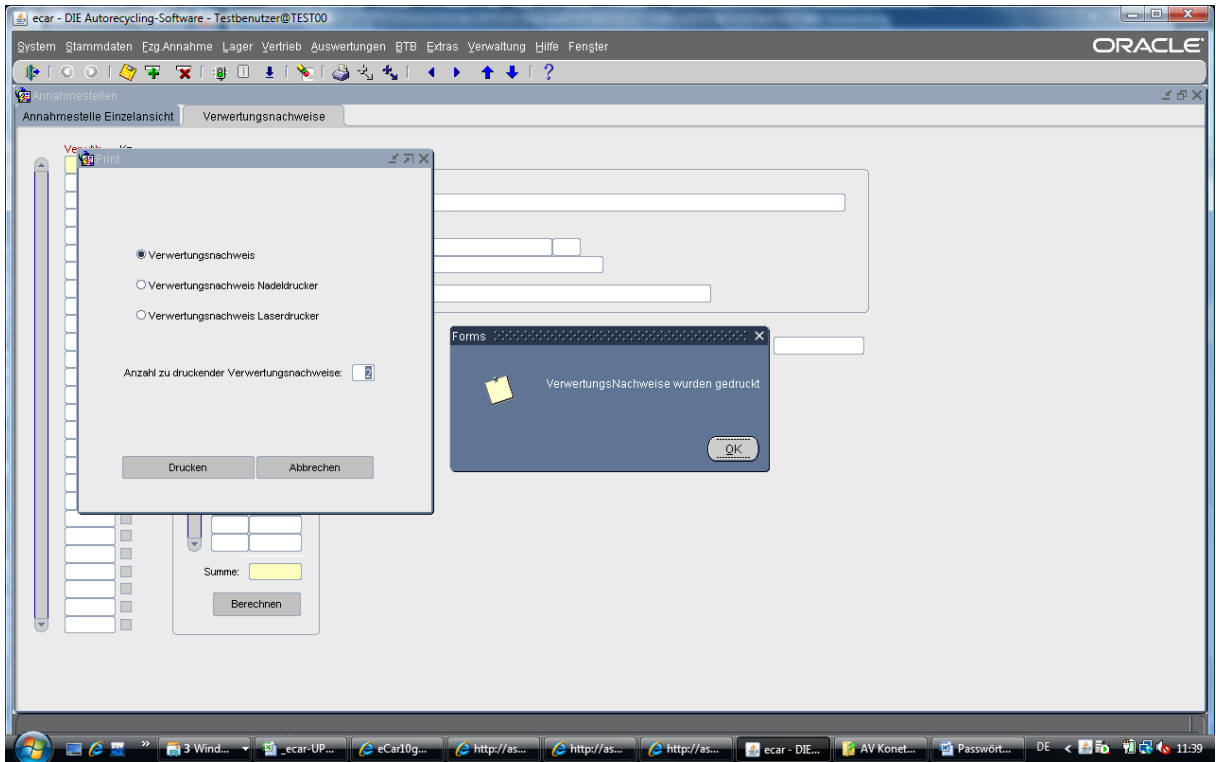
ecar - DIE Autorecycling-Software - Testbenutzer@TEST00

System Stammdaten Fzg.Annahme Lager Vertrieb Auswertungen BTB Extras Verwaltung Hilfe Fenster

ORACLE

Annahmestellen

Annahmestelle Einzelansicht

Verwertungsnachweise

Verw.Nr. Kz

Print

Verwertungsnachweis

Verwertungsnachweis Nadeldrucker

Verwertungsnachweis Laserdrucker

Anzahl zu druckender Verwertungsnachweise: 2

Drucken

Abbrechen

Forms

VerwertungsNachweise wurden gedruckt

OK

Summe:

Berechnen

3 Wind...

_ecar-UP...

eCar10g...

http://as...

http://as...

http://as...

ecar - DIE...

AV Konet...

Passwört...

DE

11:39